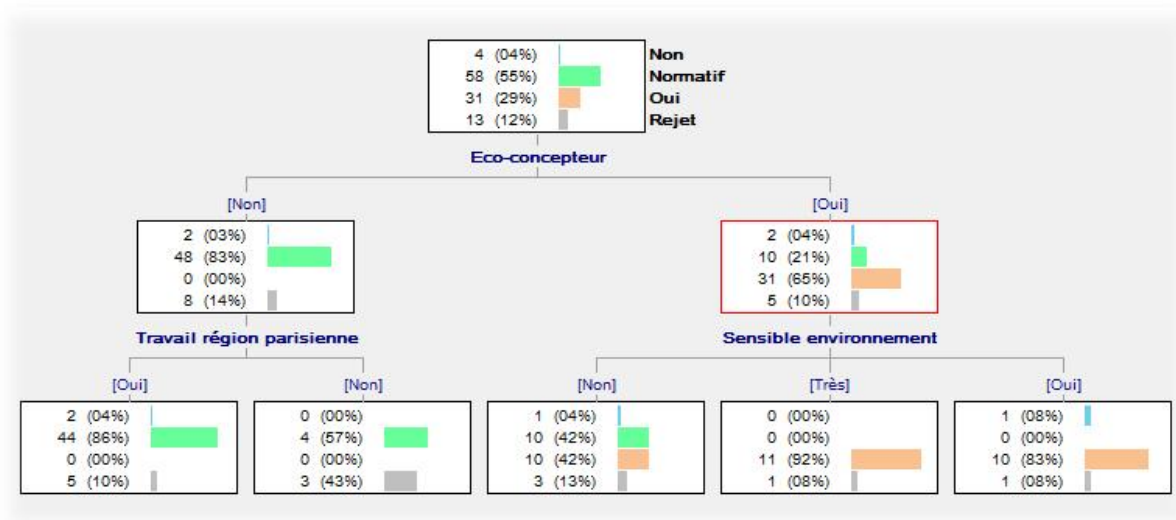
4 (04%) Non
58 (55%) Normatif
31 (29%) Oui
13 (12%) Rejet

Eco-concepteur

[Non]
2 (03%)
48 (83%)
0 (00%)
8 (14%)

Travail région parisienne

[Oui]
2 (04%)
44 (86%)
0 (00%)
5 (10%)

[Non]
0 (00%)
4 (57%)
0 (00%)
3 (43%)

[Oui]
2 (04%)
10 (21%)
31 (65%)
5 (10%)

Sensible environnement

[Non]
1 (04%)
10 (42%)
10 (42%)
3 (13%)

[Très]
0 (00%)
0 (00%)
11 (92%)
1 (08%)

[Oui]
1 (08%)
0 (00%)
10 (83%)
1 (08%)